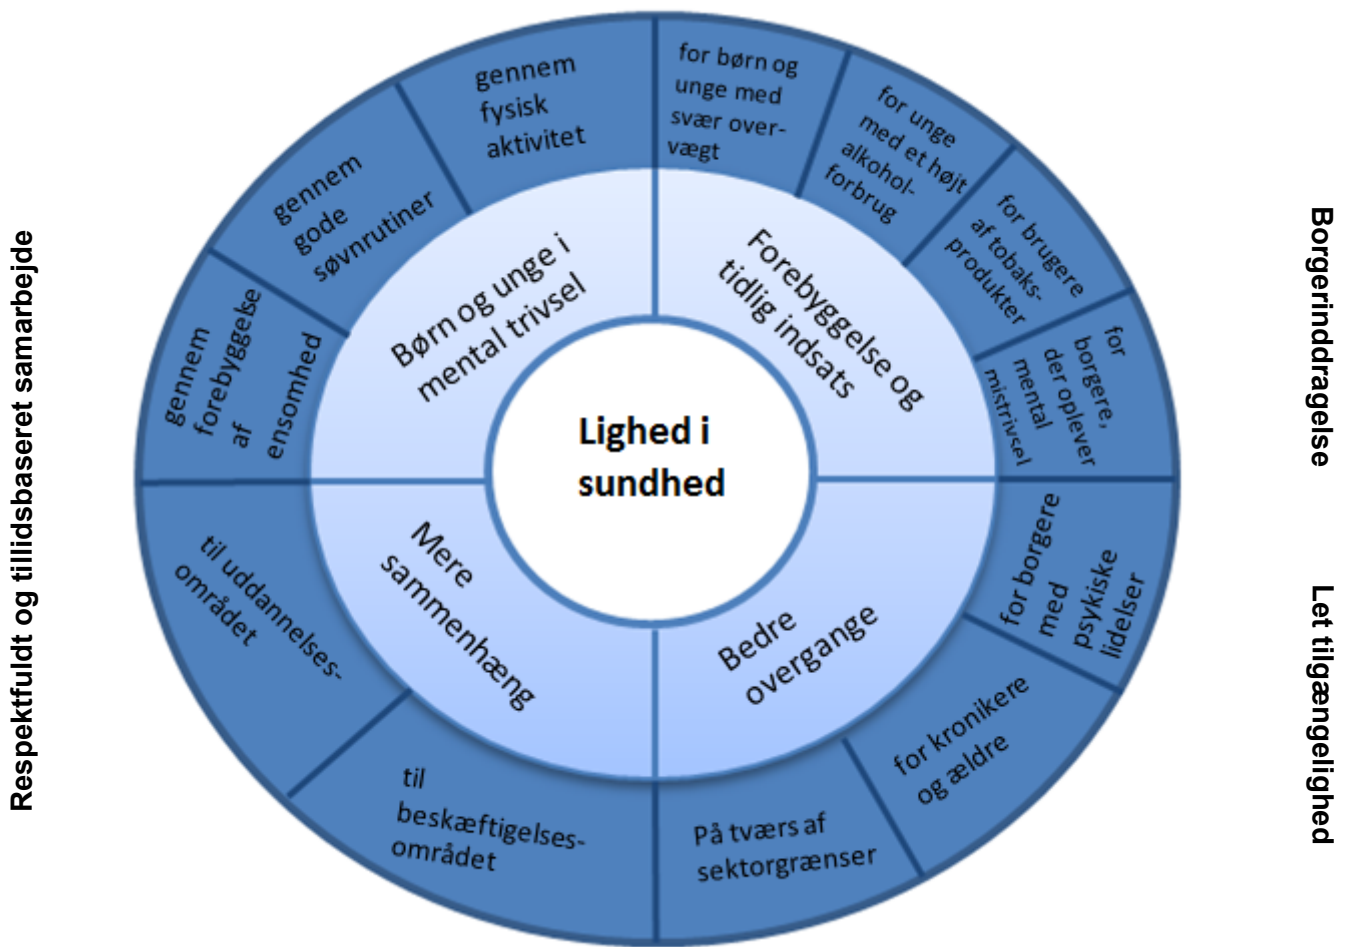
Respektfuldt og tillidsbaseret samarbejde

Lighed i sundhed

Børn og unge i mental trivsel

gennem fysisk aktivitet

gennem gode søvnrutiner

gennem forebyggelse af ensomhed

Forebyggelse og tidlig indsats

for børn og unge med svær overvægt

for unge med et højt alkoholforbrug

for brugere af tobaksprodukter

for borgere, der oplever mental mistrivsel

Mere sammenhæng

til uddannelsesområdet

til beskæftigelsesområdet

Bedre overgange

for borgere med psykiske lidelser

for kronikere og ældre

På tværs af sektorgrænser

Borgerinddragelse

Let tilgængelighed